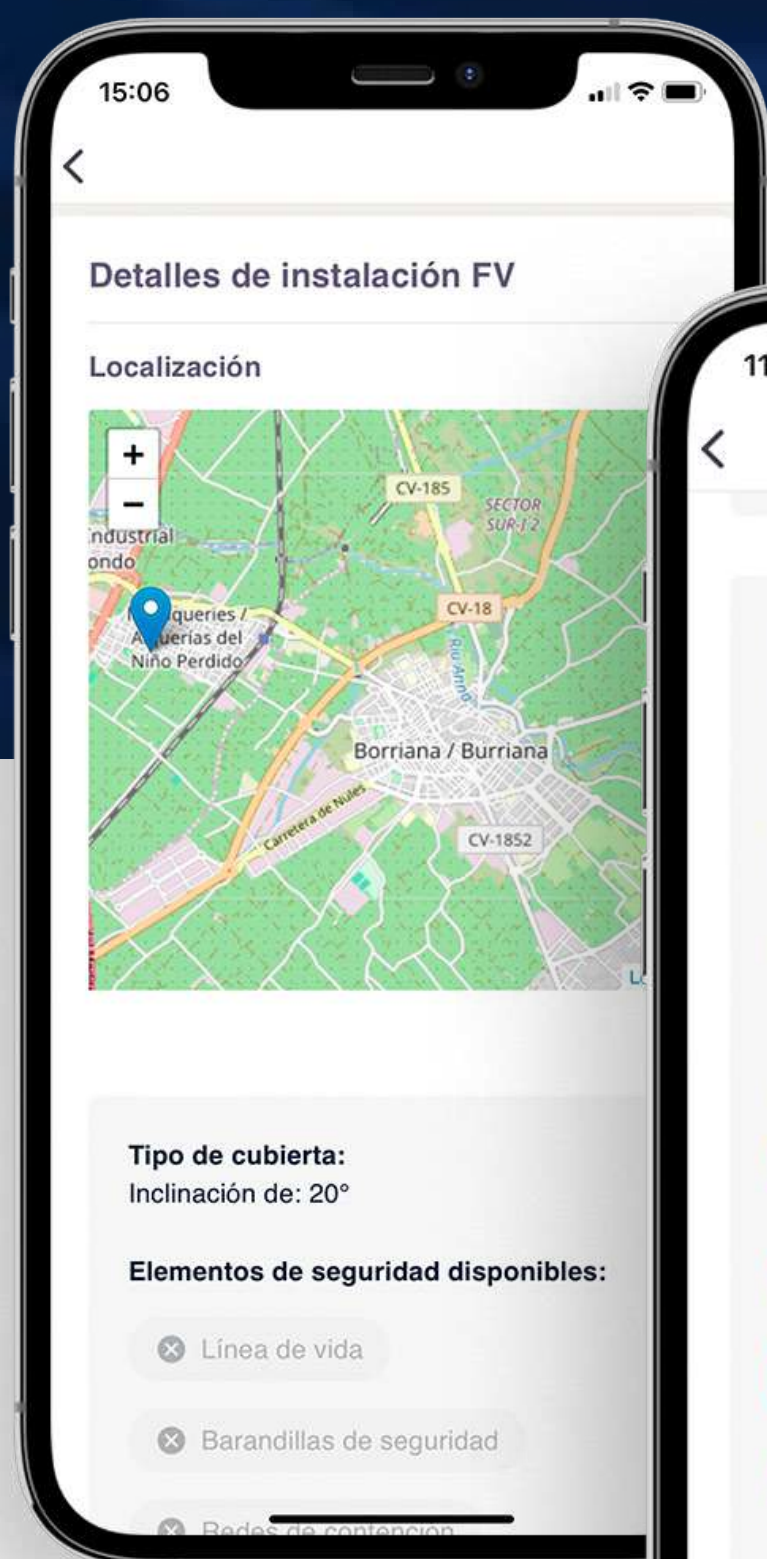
15:06

<

Detalles de instalación FV

Localización

+
−
ndustrial
ondo
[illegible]queries / A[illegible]uerías del Niño Perdido
CV-185
SECTOR SUR-I 2
CV-18
Riu Anna
Borriana / Burriana
Carretera de Nules
CV-1852
L

Tipo de cubierta:
Inclinación de: 20°

Elementos de seguridad disponibles:

Línea de vida

Barandillas de seguridad

Redes de contención

11

<